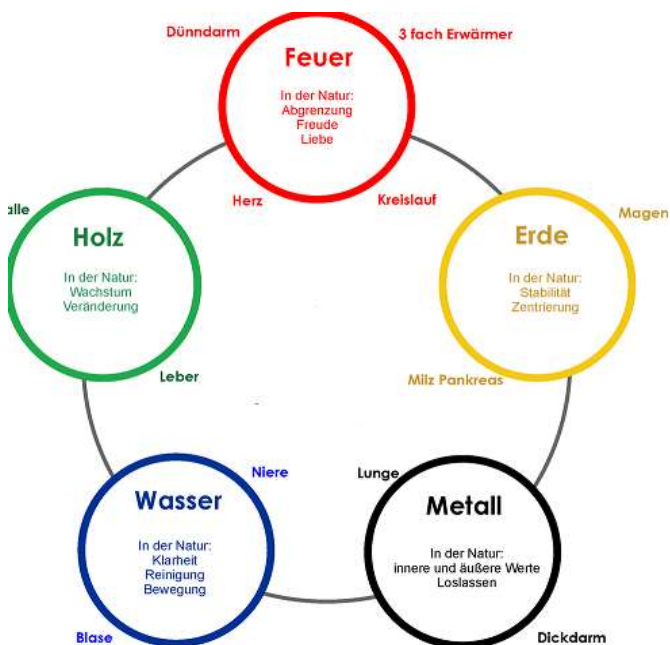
Dünndarm
Feuer
3 fach Erwärmer
In der Natur:
Abgrenzung
Freude
Liebe
Herz
Kreislauf

alle
Holz
In der Natur:
Wachstum
Veränderung
Leber

Erde
Magen
In der Natur:
Stabilität
Zentrierung
Milz Pankreas

Niere
Wasser
In der Natur:
Klarheit
Reinigung
Bewegung
Blase

Lunge
Metall
In der Natur:
innere und äußere Werte
Loslassen
Dickdarm